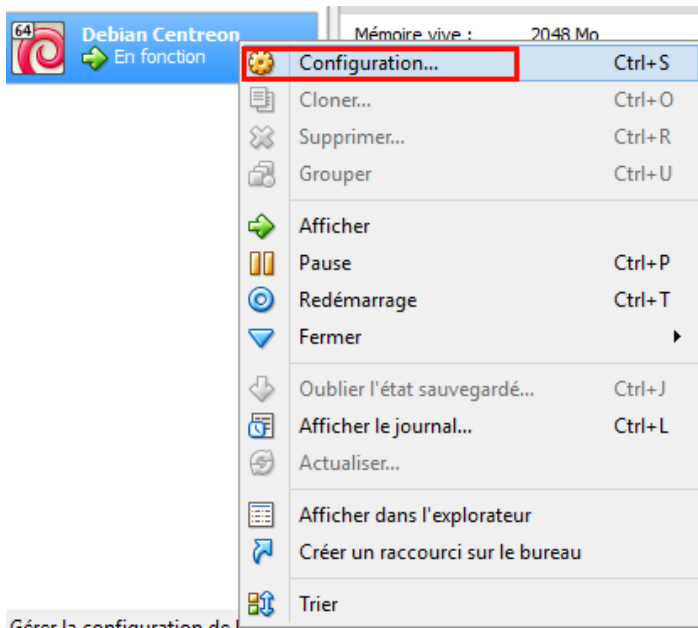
64 Debian Centreon
En fonction

Mémoire vive : 2048 Mo

Configuration... Ctrl+S
Cloner... Ctrl+O
Supprimer... Ctrl+R
Grouper Ctrl+U
Afficher
Pause Ctrl+P
Redémarrage Ctrl+T
Fermer
Oublier l'état sauvegardé... Ctrl+J
Afficher le journal... Ctrl+L
Actualiser...
Afficher dans l'explorateur
Créer un raccourci sur le bureau
Trier

Gérer la configuration de l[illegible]